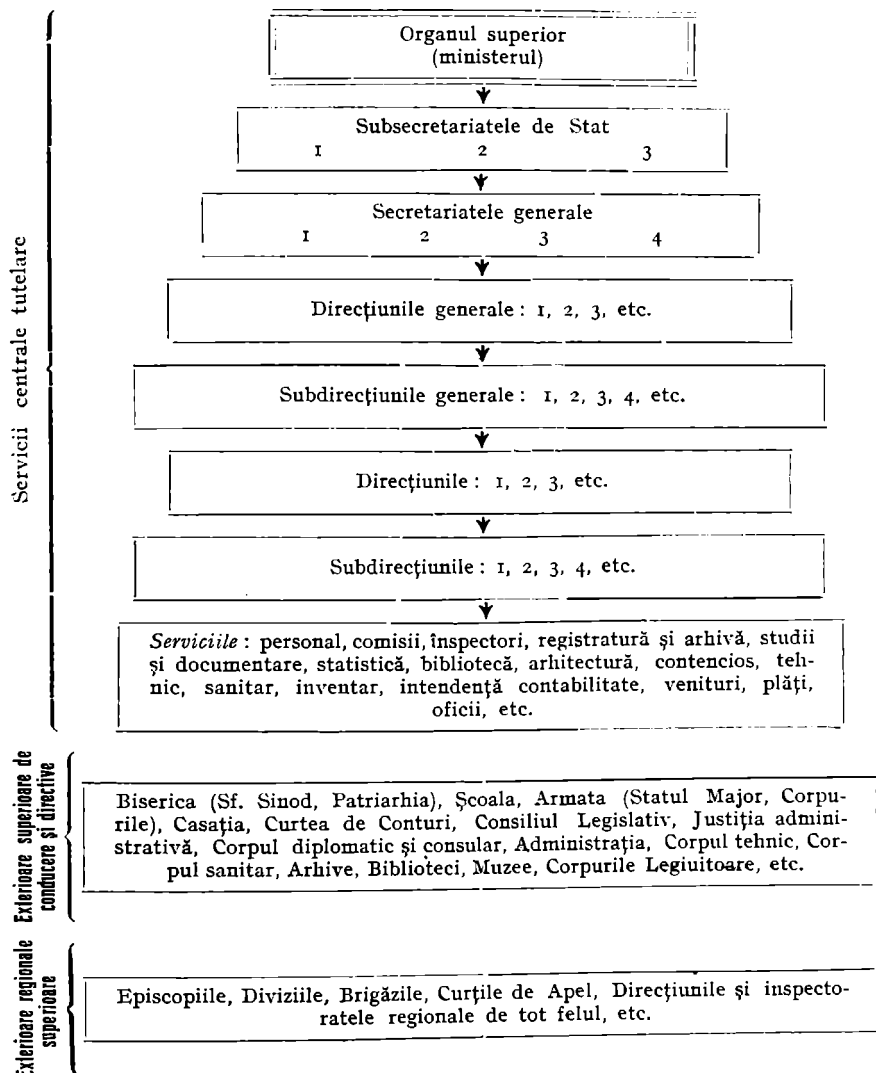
Servicii centrale tutelare

Organul superior
(ministerul)

Subsecretariatele de Stat
1 2 3

Secretariatele generale
1 2 3 4

Direcţiunile generale: 1, 2, 3, etc.

Subdirecţiunile generale: 1, 2, 3, 4, etc.

Direcţiunile: 1, 2, 3, etc.

Subdirecţiunile: 1, 2, 3, 4, etc.

*Serviciile*: personal, comisii, inspectori, registratură şi arhivă, studii şi documentare, statistică, bibliotecă, arhitectură, contencios, tehnic, sanitar, inventar, intendenţă contabilitate, venituri, plăţi, oficii, etc.

Exterioare superioare de conducere şi directive

Biserica (Sf. Sinod, Patriarhia), Şcoala, Armata (Statul Major, Corpurile), Casaţia, Curtea de Conturi, Consiliul Legislativ, Justiţia administrativă, Corpul diplomatic şi consular, Administraţia, Corpul tehnic, Corpul sanitar, Arhive, Biblioteci, Muzee, Corpurile Legiuitoare, etc.

Exterioare regionale superioare

Episcopiile, Diviziile, Brigăzile, Curţile de Apel, Direcţiunile şi inspectoratele regionale de tot felul, etc.